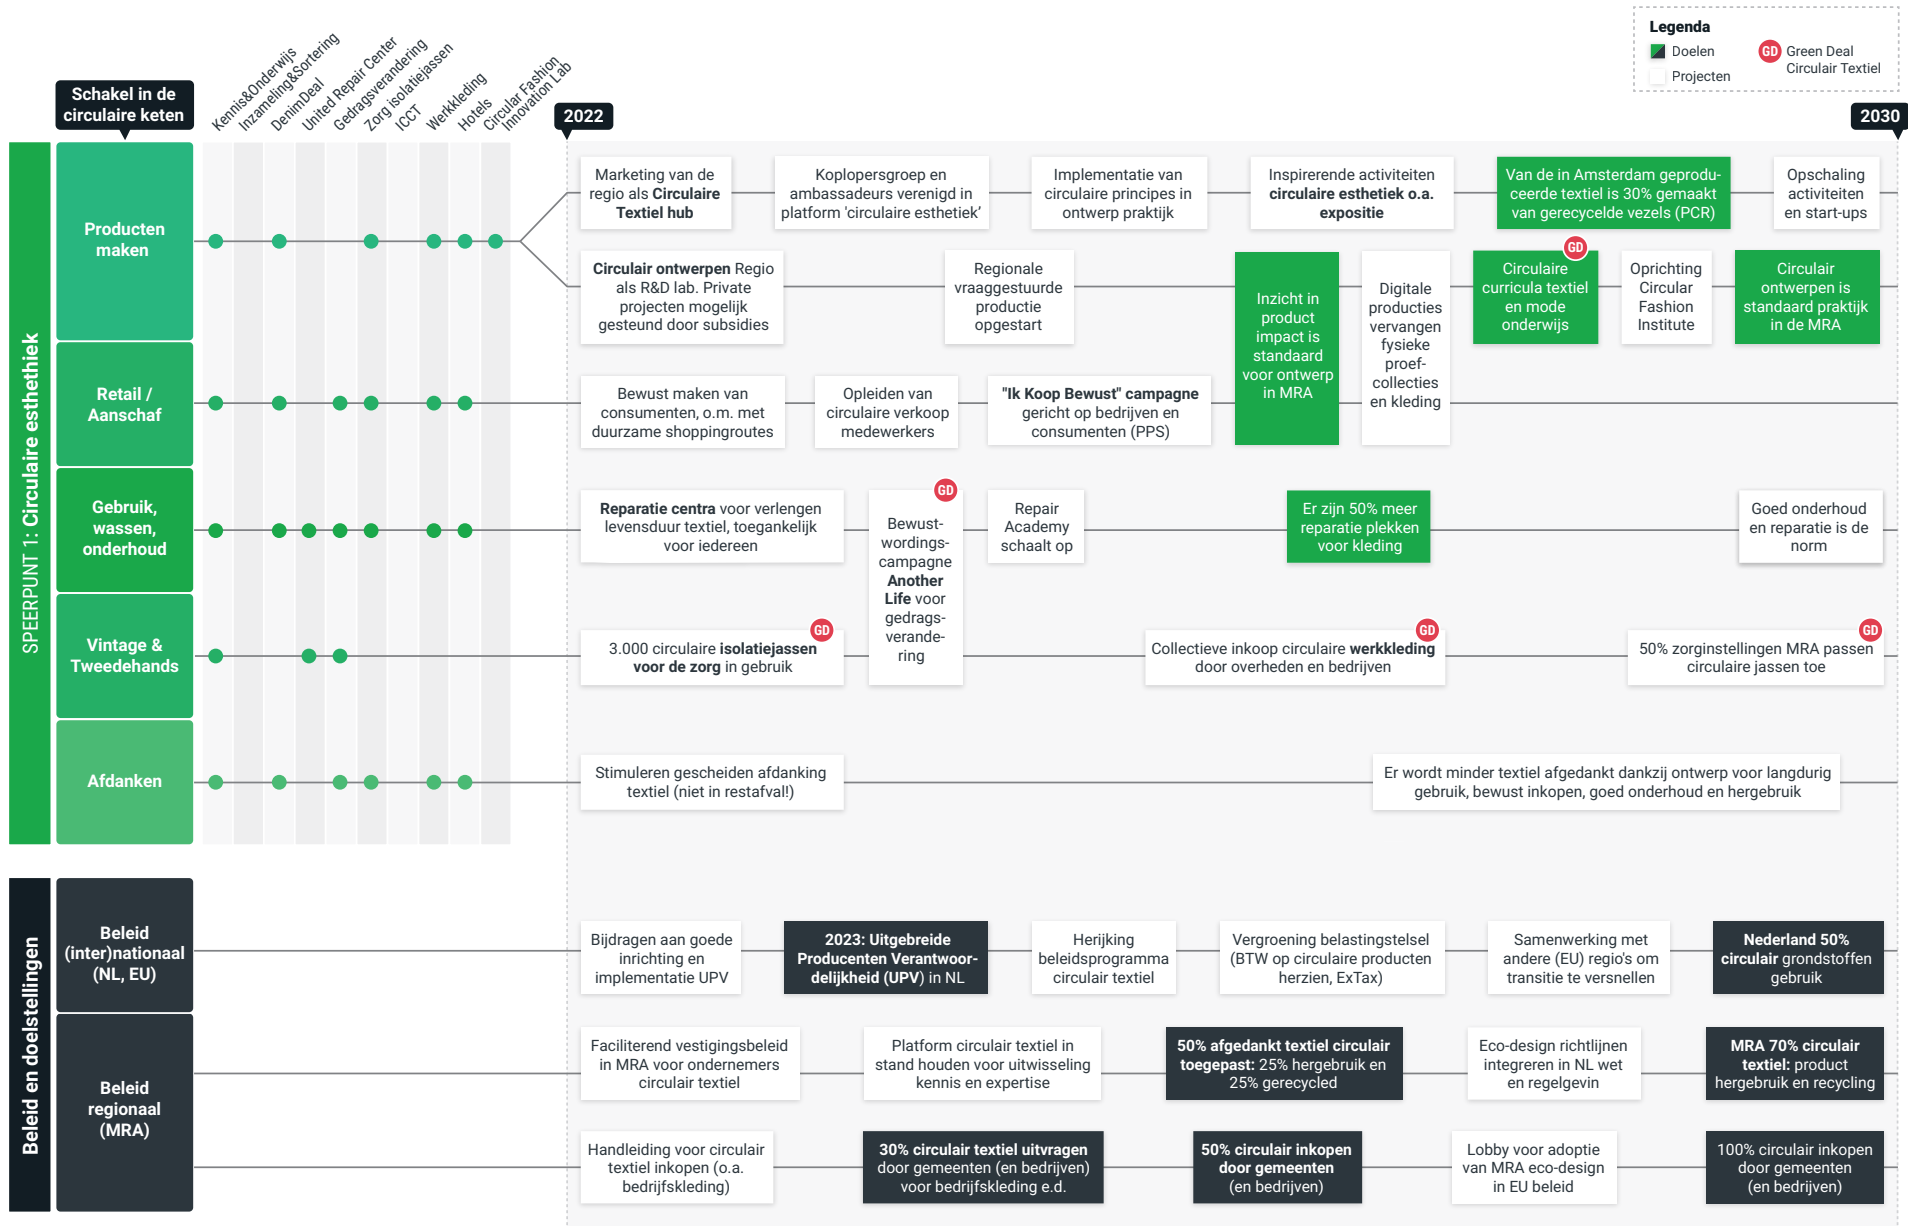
Legenda
Doelen
Projecten
GD Green Deal Circulair Textiel

Schakel in de circulaire keten

Kennis&Onderwijs
Inzameling&Sortering
DenimDeal
United Repair Center
Gedragsverandering
Zorg isolatiejassen
ICCT
Werkkleding
Hotels
Circular Fashion Innovation Lab

2022
2030

SPEERPUNT 1: Circulaire esthethiek

Producten maken

Marketing van de regio als Circulaire Textiel hub

Koplopersgroep en ambassadeurs verenigd in platform 'circulaire esthetiek'

Implementatie van circulaire principes in ontwerp praktijk

Inspirerende activiteiten circulaire esthetiek o.a. expositie

Van de in Amsterdam geproduceerde textiel is 30% gemaakt van gerecycelde vezels (PCR)

Opschaling activiteiten en start-ups

Circulair ontwerpen Regio als R&D lab. Private projecten mogelijk gesteund door subsidies

Regionale vraaggestuurde productie opgestart

Inzicht in product impact is standaard voor ontwerp in MRA

Digitale producties vervangen fysieke proef-collecties en kleding

GD Circulaire curricula textiel en mode onderwijs

Oprichting Circular Fashion Institute

Circulair ontwerpen is standaard praktijk in de MRA

Retail / Aanschaf

Bewust maken van consumenten, o.m. met duurzame shoppingroutes

Opleiden van circulaire verkoop medewerkers

"Ik Koop Bewust" campagne gericht op bedrijven en consumenten (PPS)

Gebruik, wassen, onderhoud

Reparatie centra voor verlengen levensduur textiel, toegankelijk voor iedereen

GD Bewust-wordings-campagne Another Life voor gedrags-verande-ring

Repair Academy schaalt op

Er zijn 50% meer reparatie plekken voor kleding

Goed onderhoud en reparatie is de norm

Vintage & Tweedehands

GD 3.000 circulaire isolatiejassen voor de zorg in gebruik

GD Collectieve inkoop circulaire werkkleding door overheden en bedrijven

GD 50% zorginstellingen MRA passen circulaire jassen toe

Afdanken

Stimuleren gescheiden afdanking textiel (niet in restafval!)

Er wordt minder textiel afgedankt dankzij ontwerp voor langdurig gebruik, bewust inkopen, goed onderhoud en hergebruik

Beleid en doelstellingen

Beleid (inter)nationaal (NL, EU)

Bijdragen aan goede inrichting en implementatie UPV

2023: Uitgebreide Producenten Verantwoordelijkheid (UPV) in NL

Herijking beleidsprogramma circulair textiel

Vergroening belastingstelsel (BTW op circulaire producten herzien, ExTax)

Samenwerking met andere (EU) regio's om transitie te versnellen

Nederland 50% circulair grondstoffen gebruik

Beleid regionaal (MRA)

Faciliterend vestigingsbeleid in MRA voor ondernemers circulair textiel

Platform circulair textiel in stand houden voor uitwisseling kennis en expertise

50% afgedankt textiel circulair toegepast: 25% hergebruik en 25% gerecycled

Eco-design richtlijnen integreren in NL wet en regelgevin

MRA 70% circulair textiel: product hergebruik en recycling

Handleiding voor circulair textiel inkopen (o.a. bedrijfskleding)

30% circulair textiel uitvragen door gemeenten (en bedrijven) voor bedrijfskleding e.d.

50% circulair inkopen door gemeenten (en bedrijven)

Lobby voor adoptie van MRA eco-design in EU beleid

100% circulair inkopen door gemeenten (en bedrijven)